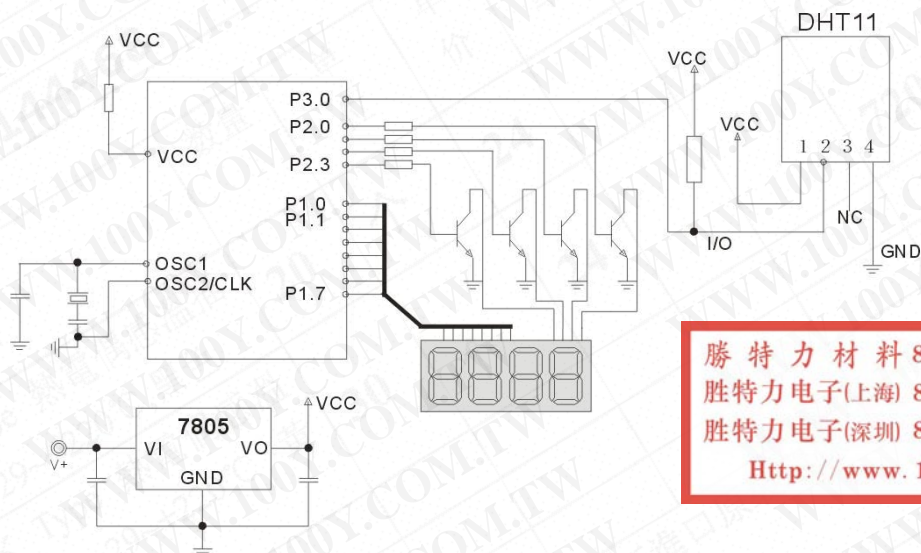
VCC

VCC

P3.0
P2.0
P2.3

P1.0
P1.1

OSC1
OSC2/CLK

P1.7

VCC

DHT11

VCC

1 2 3 4

NC

I/O

GND

7805
VI
VO
GND

VCC

V+

WWW.100Y.COM.TW

勝 特 力 材 料 8
胜特力电子(上海) 8
胜特力电子(深圳) 8
Http://www.1